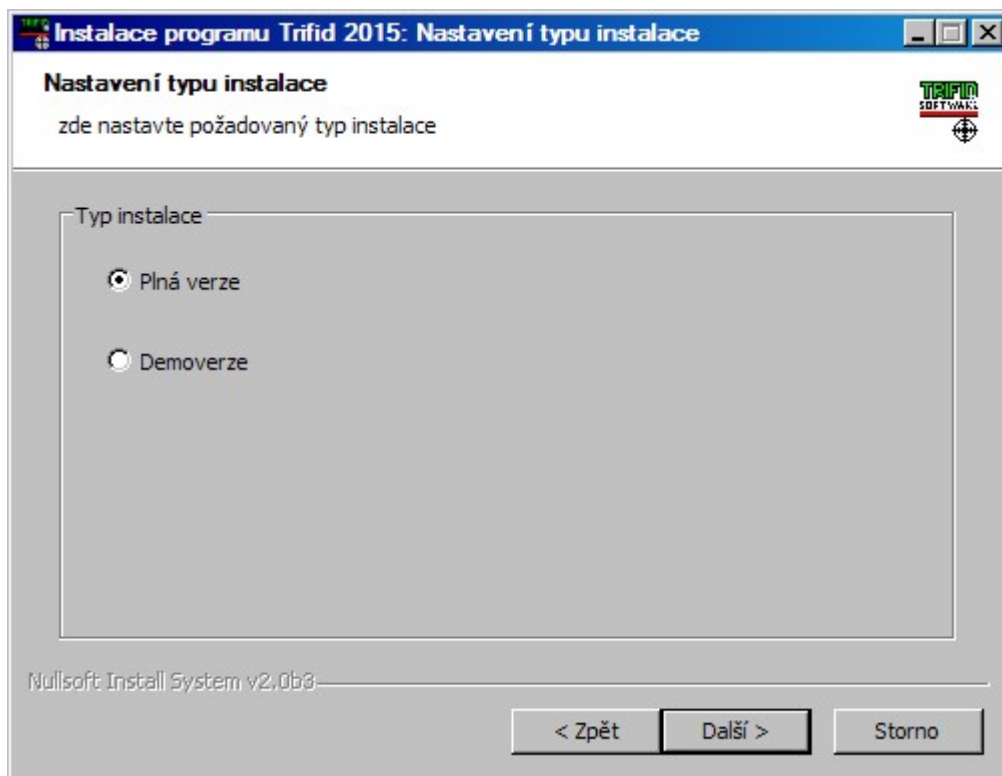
Instalace programu Trifid 2015: Nastavení typu instalace

Nastavení typu instalace
zde nastavte požadovaný typ instalace

TRIFID SOFTWARE

Typ instalace

Plná verze

Demoverze

Nullsoft Install System v2.0b3

< Zpět | Další > | Storno